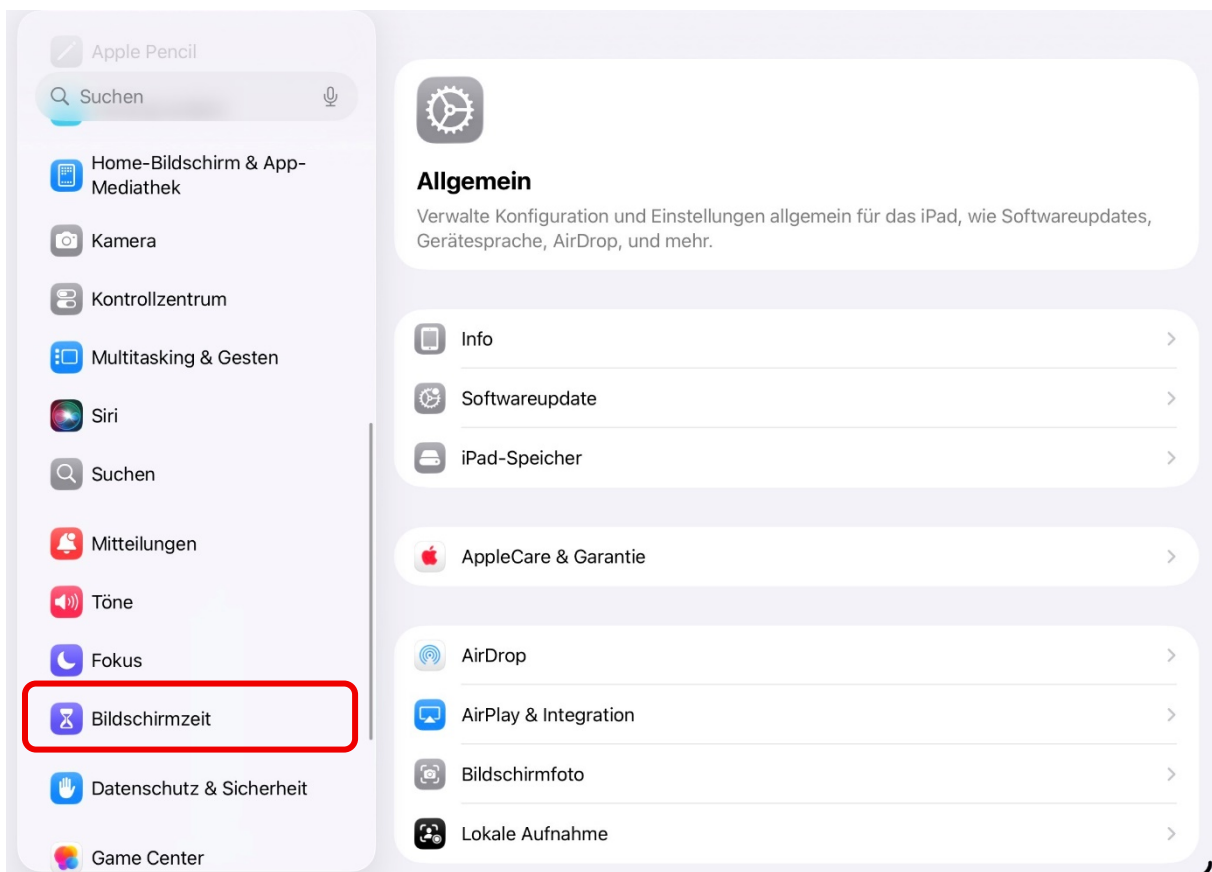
Apple Pencil

Suchen

Home-Bildschirm & App-Mediathek

Kamera

Kontrollzentrum

Multitasking & Gesten

Siri

Suchen

Mitteilungen

Töne

Fokus

Bildschirmzeit

Datenschutz & Sicherheit

Game Center

Allgemein

Verwalte Konfiguration und Einstellungen allgemein für das iPad, wie Softwareupdates, Gerätesprache, AirDrop, und mehr.

Info

Softwareupdate

iPad-Speicher

AppleCare & Garantie

AirDrop

AirPlay & Integration

Bildschirmfoto

Lokale Aufnahme